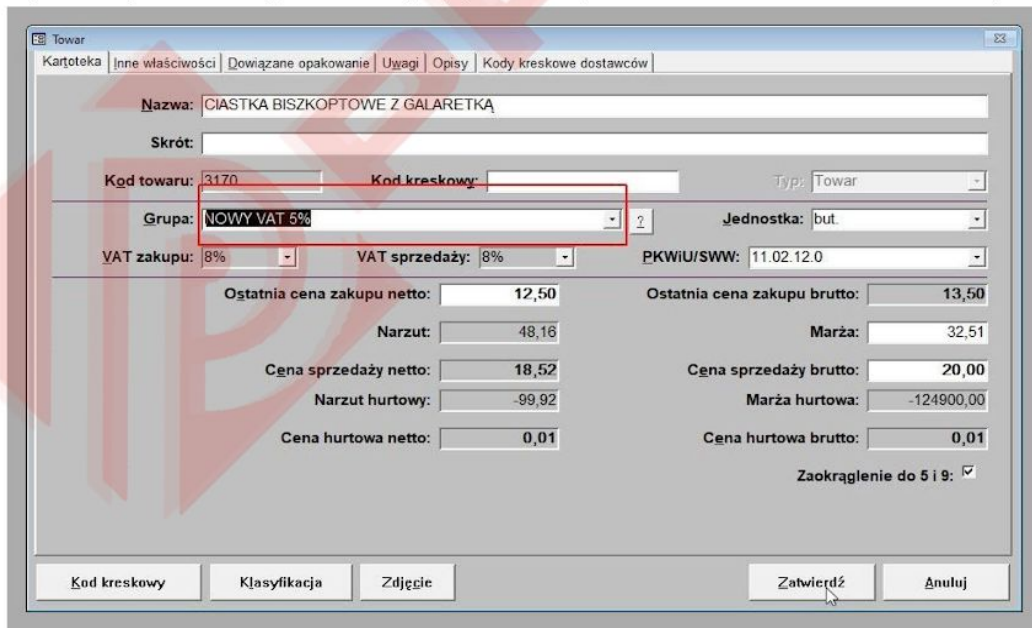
Towar

Kartoteka | Inne właściwości | Dowiązane opakowanie | Uwagi | Opisy | Kody kreskowe dostawców

Nazwa: CIASTKA BISZKOPTOWE Z GALARETKĄ

Skrót:

Kod towaru: 3170
Kod kreskowy:
Typ: Towar

Grupa: NOWY VAT 5%
?
Jednostka: but.

VAT zakupu: 8%
VAT sprzedaży: 8%
PKWiU/SWW: 11.02.12.0

| | | | |
|---|---|---|---|
| Ostatnia cena zakupu netto: | 12,50 | Ostatnia cena zakupu brutto: | 13,50 |
| Narzut: | 48,16 | Marża: | 32,51 |
| Cena sprzedaży netto: | 18,52 | Cena sprzedaży brutto: | 20,00 |
| Narzut hurtowy: | -99,92 | Marża hurtowa: | -124900,00 |
| Cena hurtowa netto: | 0,01 | Cena hurtowa brutto: | 0,01 |

Zaokrąglenie do 5 i 9: ☑

Kod kreskowy | Klasyfikacja | Zdjęcie | Zatwierdź | Anuluj